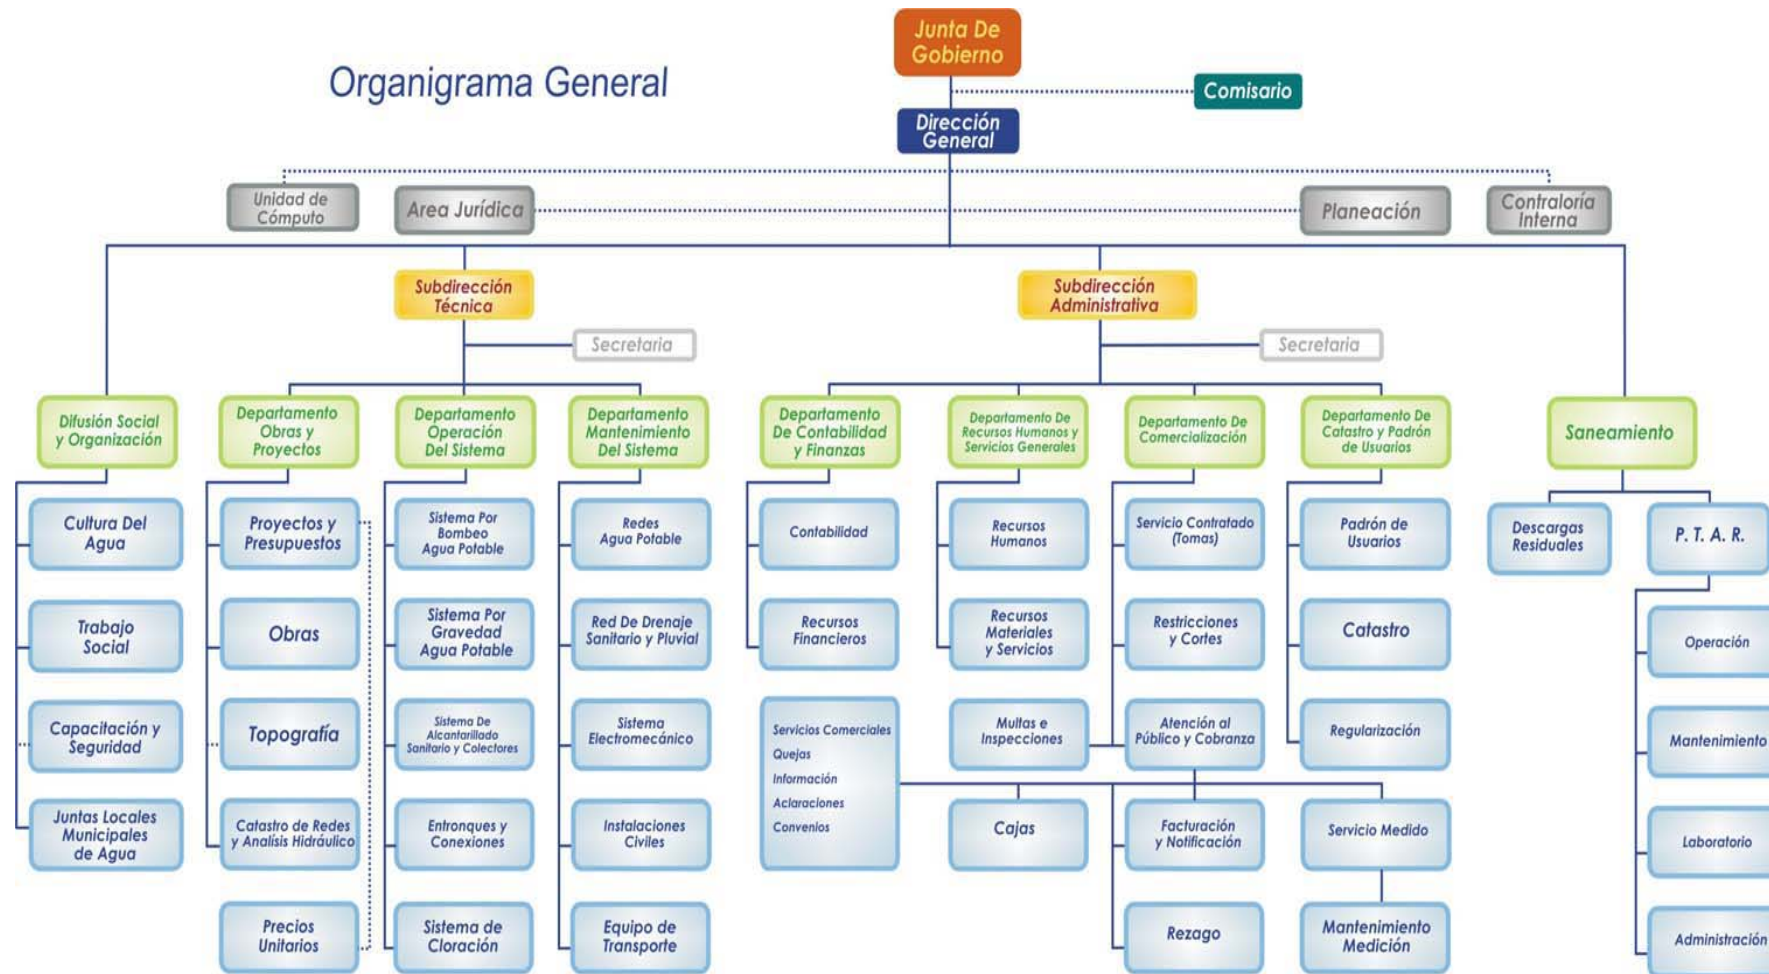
Organigrama General

Junta De Gobierno

Comisario

Dirección General

Unidad de Cómputo

Area Jurídica

Planeación

Contraloría Interna

Subdirección Técnica

Secretaria

Subdirección Administrativa

Secretaria

Difusión Social y Organización

Cultura Del Agua

Trabajo Social

Capacitación y Seguridad

Juntas Locales Municipales de Agua

Departamento Obras y Proyectos

Proyectos y Presupuestos

Obras

Topografía

Catastro de Redes y Analisis Hidráulico

Precios Unitarios

Departamento Operación Del Sistema

Sistema Por Bombeo Agua Potable

Sistema Por Gravedad Agua Potable

Sistema De Alcantarillado Sanitario y Colectores

Entronques y Conexiones

Sistema de Cloración

Departamento Mantenimiento Del Sistema

Redes Agua Potable

Red De Drenaje Sanitario y Pluvial

Sistema Electromecánico

Instalaciones Civiles

Equipo de Transporte

Departamento De Contabilidad y Finanzas

Contabilidad

Recursos Financieros

Servicios Comerciales
Quejas
Información
Aclaraciones
Convenios

Departamento De Recursos Humanos y Servicios Generales

Recursos Humanos

Recursos Materiales y Servicios

Multas e Inspecciones

Cajas

Departamento De Comercialización

Servicio Contratado (Tomas)

Restricciones y Cortes

Atención al Público y Cobranza

Facturación y Notificación

Rezago

Departamento De Catastro y Padrón de Usuarios

Padrón de Usuarios

Catastro

Regularización

Servicio Medido

Mantenimiento Medición

Saneamiento

Descargas Residuales

P. T. A. R.

Operación

Mantenimiento

Laboratorio

Administración